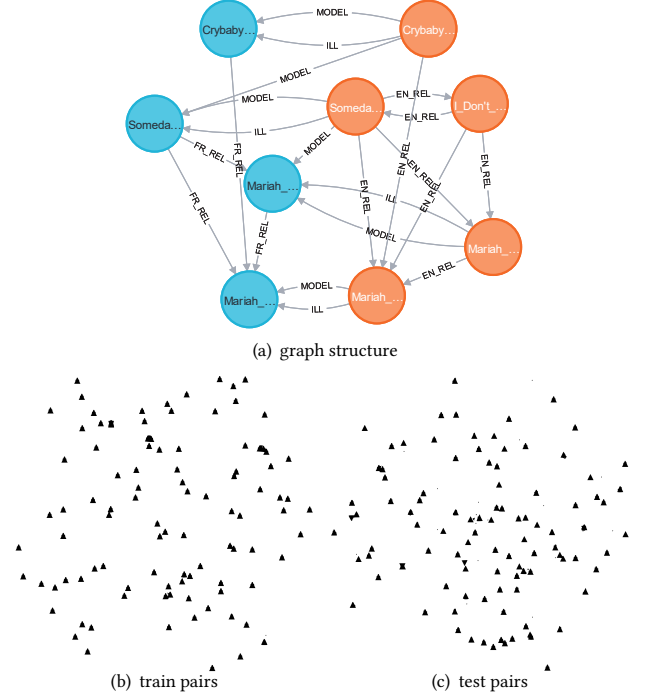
Crybaby...
MODEL
Crybaby...
ILL
MODEL
MODEL
EN_REL
Someda...
I_Don't_...
Someda...
ILL
EN_REL
FR_REL
FR_REL
MODEL
EN_REL
EN_REL
EN_REL
EN_REL
EN_REL
Mariah_...
FR_REL
ILL
MODEL
Mariah_...
FR_REL
EN_REL
MODEL
Mariah_...
Mariah_...
ILL

(a) graph structure

(b) train pairs

(c) test pairs